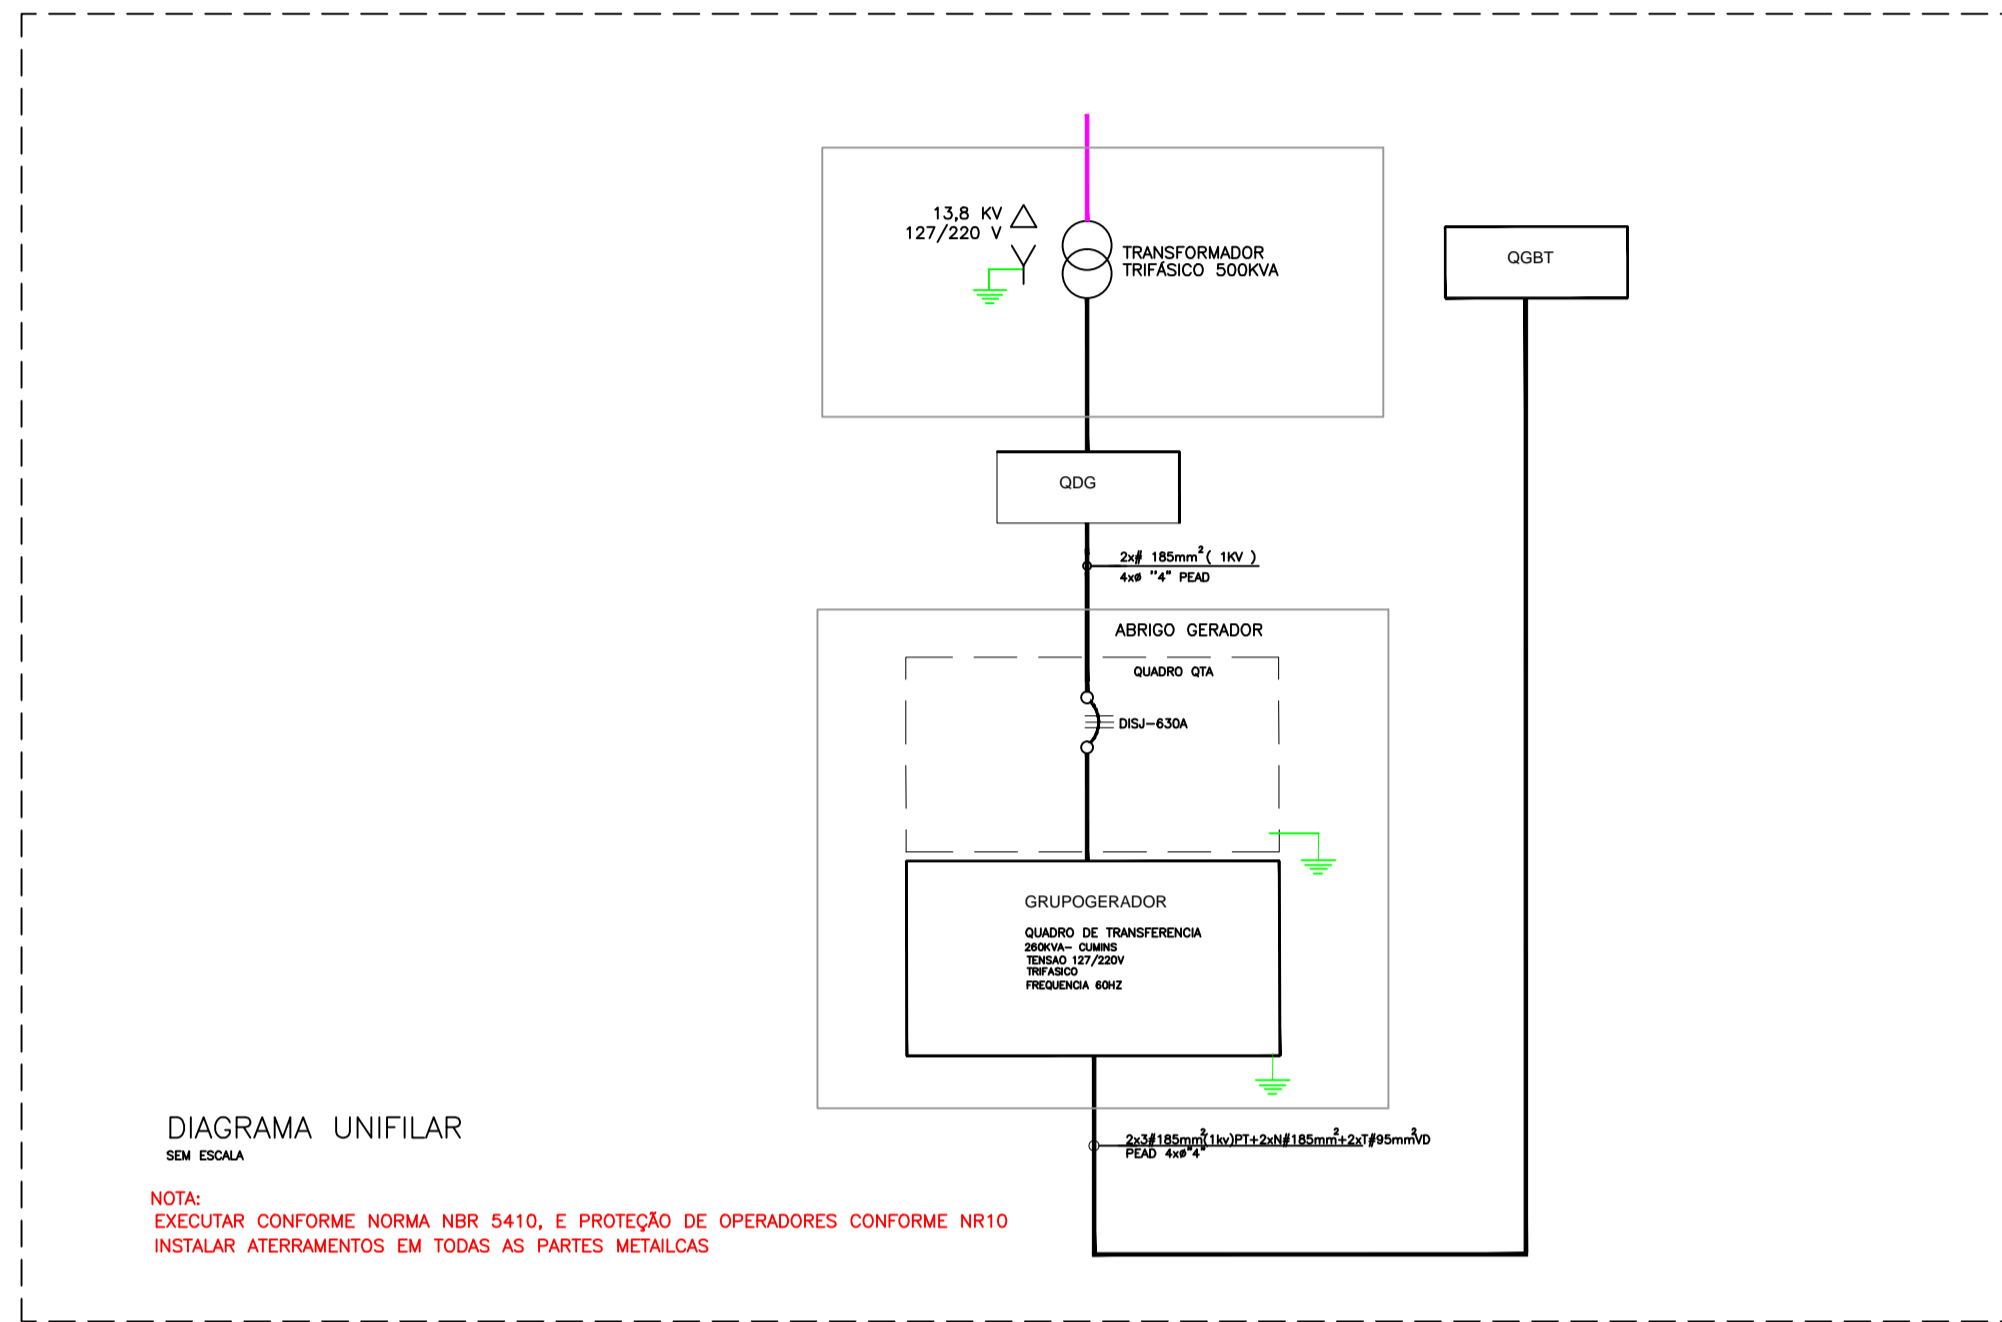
13,8 KV
127/220 V

TRANSFORMADOR
TRIFÁSICO 500KVA

QGBT

QDG

2x# 185mm$^2$( 1KV )
4xø "4" PEAD

ABRIGO GERADOR

QUADRO QTA

DISJ–630A

GRUPOGERADOR

QUADRO DE TRANSFERENCIA
260KVA– CUMINS
TENSAO 127/220V
TRIFASICO
FREQUENCIA 60HZ

DIAGRAMA UNIFILAR
SEM ESCALA

2x3#185mm$^2$(1kv)PT+2xN#185mm$^2$+2xT#95mm$^2$VD
PEAD 4xø"4"

NOTA:
EXECUTAR CONFORME NORMA NBR 5410, E PROTEÇÃO DE OPERADORES CONFORME NR10
INSTALAR ATERRAMENTOS EM TODAS AS PARTES METAILCAS